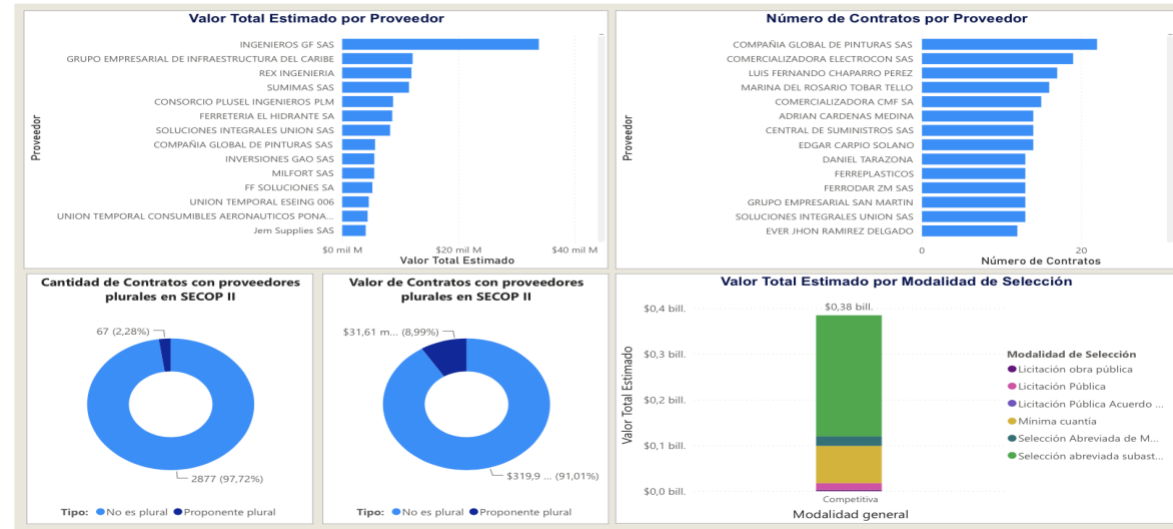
Valor Total Estimado por Proveedor

Proveedor

INGENIEROS GF SAS
GRUPO EMPRESARIAL DE INFRAESTRUCTURA DEL CARIBE
REX INGENIERIA
SUMIMAS SAS
CONSORCIO PLUSEL INGENIEROS PLM
FERRETERIA EL HIDRANTE SA
SOLUCIONES INTEGRALES UNION SAS
COMPAÑIA GLOBAL DE PINTURAS SAS
INVERSIONES GAO SAS
MILFORT SAS
FF SOLUCIONES SA
UNION TEMPORAL ESEING 006
UNION TEMPORAL CONSUMIBLES AERONAUTICOS PONA...
Jem Supplies SAS

$0 mil M
$20 mil M
$40 mil M
Valor Total Estimado

Número de Contratos por Proveedor

Proveedor

COMPAÑIA GLOBAL DE PINTURAS SAS
COMERCIALIZADORA ELECTROCON SAS
LUIS FERNANDO CHAPARRO PEREZ
MARINA DEL ROSARIO TOBAR TELLO
COMERCIALIZADORA CMF SA
ADRIAN CARDENAS MEDINA
CENTRAL DE SUMINISTROS SAS
EDGAR CARPIO SOLANO
DANIEL TARAZONA
FERREPLASTICOS
FERRODAR ZM SAS
GRUPO EMPRESARIAL SAN MARTIN
SOLUCIONES INTEGRALES UNION SAS
EVER JHON RAMIREZ DELGADO

0
20
Número de Contratos

Cantidad de Contratos con proveedores plurales en SECOP II

67 (2,28%)
2877 (97,72%)

Tipo: No es plural Proponente plural

Valor de Contratos con proveedores plurales en SECOP II

$31,61 m... (8,99%)
$319,9 ... (91,01%)

Tipo: No es plural Proponente plural

Valor Total Estimado por Modalidad de Selección

Valor Total Estimado

$0,4 bill.
$0,3 bill.
$0,2 bill.
$0,1 bill.
$0,0 bill.

$0,38 bill.

Competitiva
Modalidad general

Modalidad de Selección
Licitación obra pública
Licitación Pública
Licitación Pública Acuerdo ...
Mínima cuantía
Selección Abreviada de M...
Selección abreviada subast...